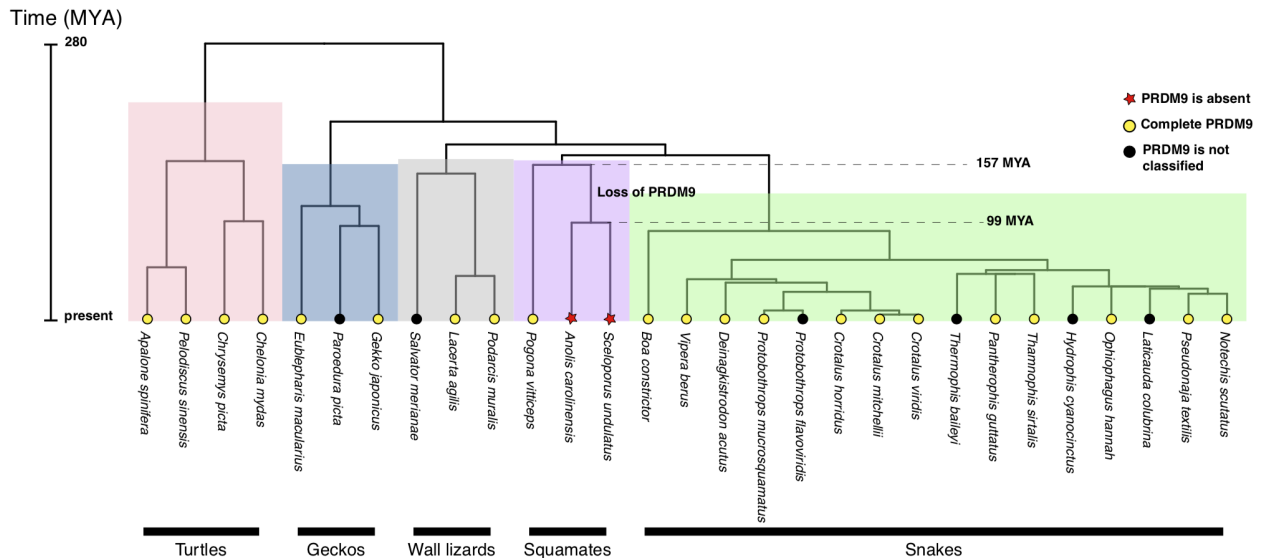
Time (MYA)

280

present

PRDM9 is absent

Complete PRDM9

PRDM9 is not classified

157 MYA

Loss of PRDM9

99 MYA

Apalone spinifera
Pelodiscus sinensis
Chrysemys picta
Chelonia mydas
Eublepharis macularius
Paroedura picta
Gekko japonicus
Salvator merianae
Lacerta agilis
Podarcis muralis
Pogona vitticeps
Anolis carolinensis
Sceloporus undulatus
Boa constrictor
Vipera berus
Deinagkistrodon acutus
Protobothrops mucrosquamatus
Protobothrops flavoviridis
Crotalus horridus
Crotalus mitchellii
Crotalus viridis
Thermophis baileyi
Pantherophis guttatus
Thamnophis sirtalis
Hydrophis cyanocinctus
Ophiophagus hannah
Laticauda colubrina
Pseudonaja textilis
Notechis scutatus

Turtles
Geckos
Wall lizards
Squamates
Snakes